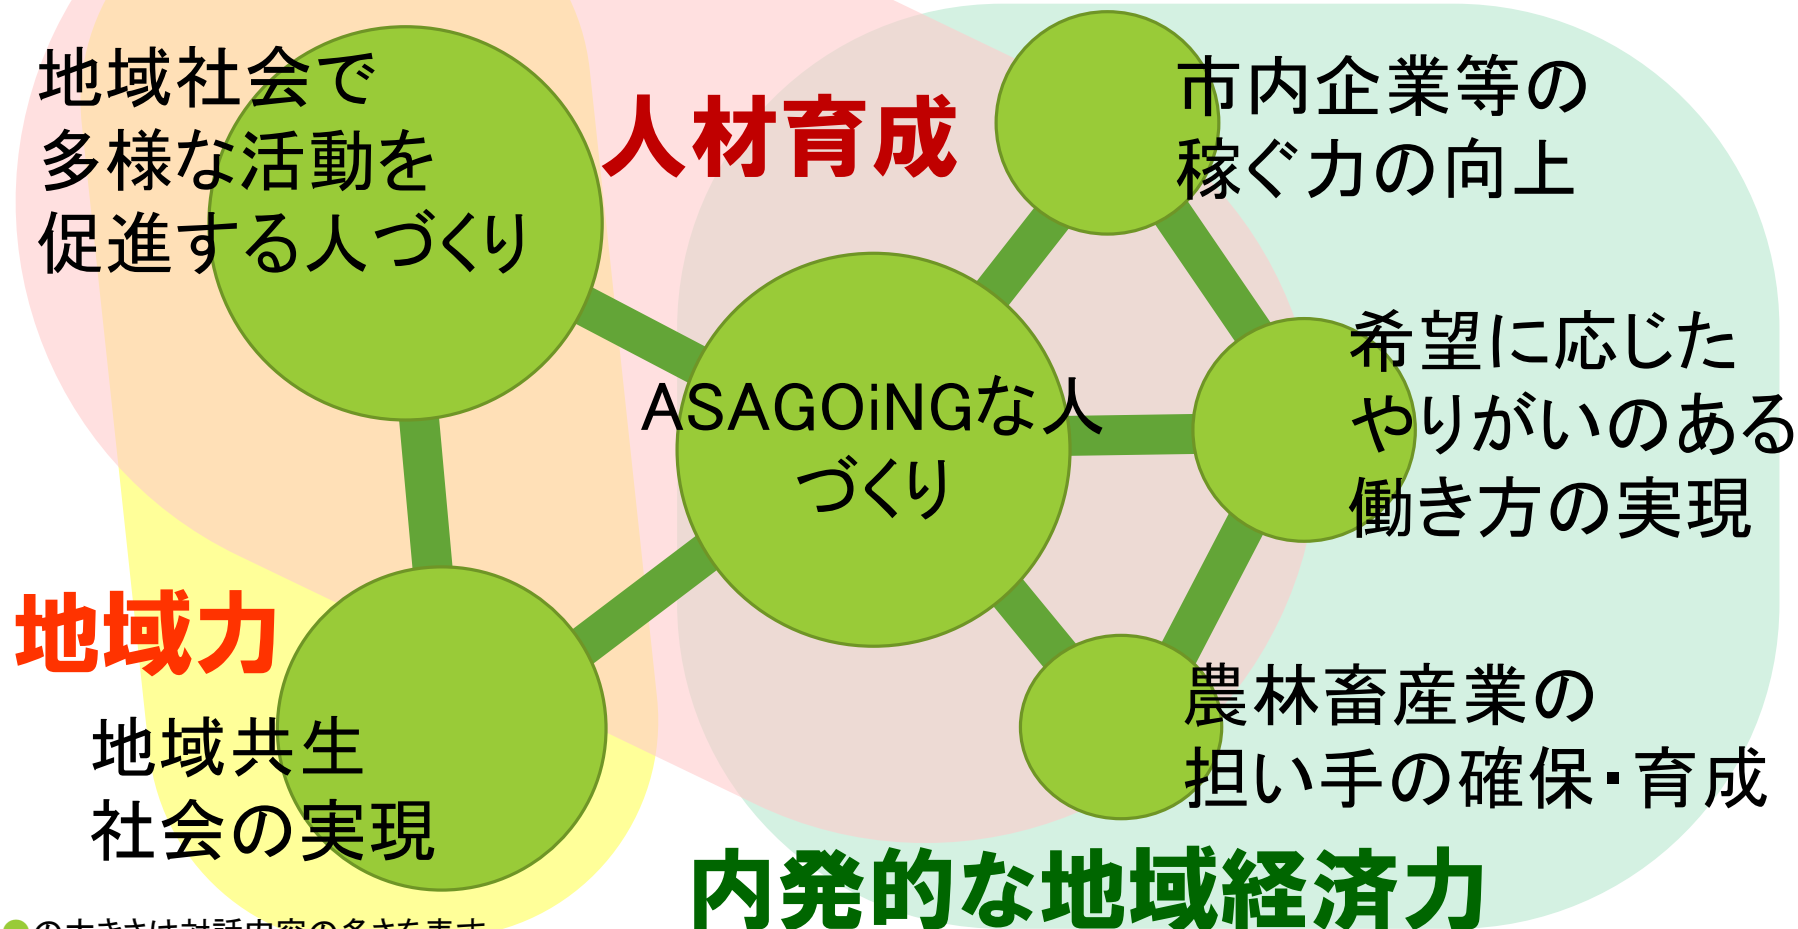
地域社会で
多様な活動を
促進する人づくり

人材育成

市内企業等の
稼ぐ力の向上

ASAGOiNGな人
づくり

希望に応じた
やりがいのある
働き方の実現

地域力

地域共生
社会の実現

農林畜産業の
担い手の確保・育成

内発的な地域経済力

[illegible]